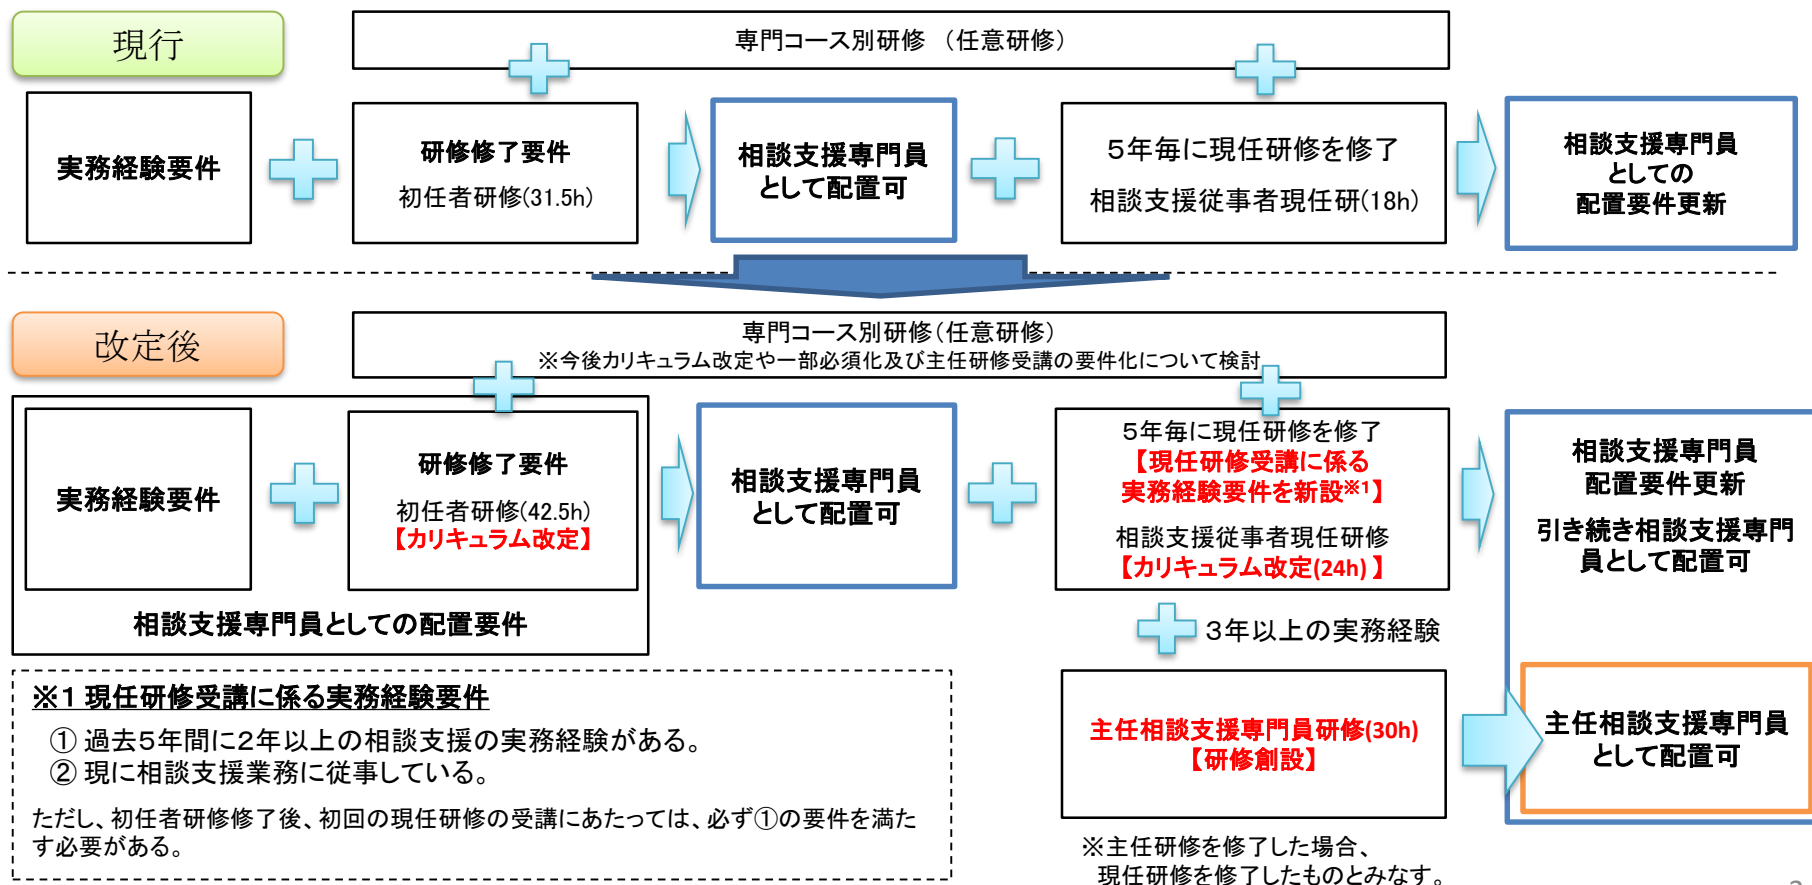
現行

専門コース別研修 （任意研修）

実務経験要件

研修修了要件

初任者研修(31.5h)

相談支援専門員として配置可

５年毎に現任研修を修了

相談支援従事者現任研(18h)

相談支援専門員としての配置要件更新

改定後

専門コース別研修（任意研修）
※今後カリキュラム改定や一部必須化及び主任研修受講の要件化について検討

実務経験要件

研修修了要件

初任者研修(42.5h)
【カリキュラム改定】

相談支援専門員としての配置要件

相談支援専門員として配置可

５年毎に現任研修を修了
【現任研修受講に係る実務経験要件を新設※1】

相談支援従事者現任研修
【カリキュラム改定(24h)】

相談支援専門員配置要件更新

引き続き相談支援専門員として配置可

3年以上の実務経験

※1 現任研修受講に係る実務経験要件

① 過去5年間に2年以上の相談支援の実務経験がある。
② 現に相談支援業務に従事している。

ただし、初任者研修修了後、初回の現任研修の受講にあたっては、必ず①の要件を満たす必要がある。

主任相談支援専門員研修(30h)
【研修創設】

主任相談支援専門員として配置可

※主任研修を修了した場合、
現任研修を修了したものとみなす。